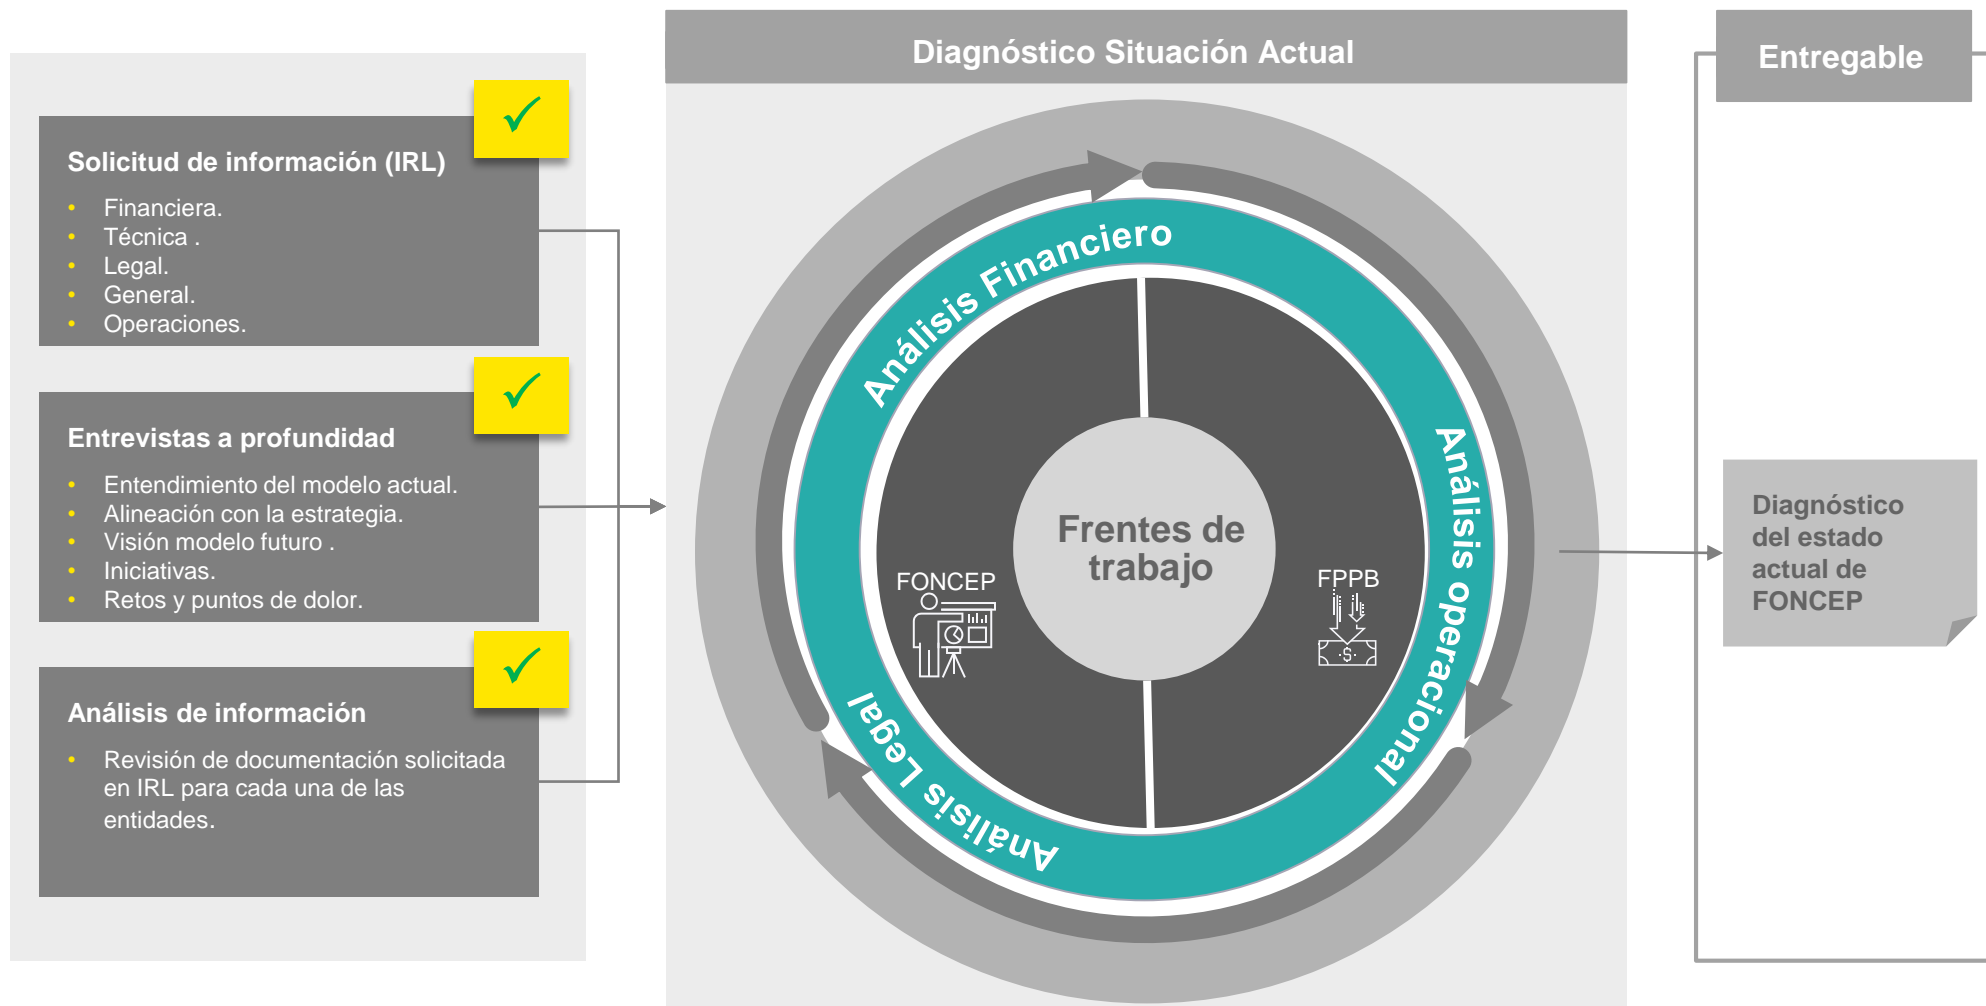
Solicitud de información (IRL)

- Financiera.
- Técnica .
- Legal.
- General.
- Operaciones.

Entrevistas a profundidad

- Entendimiento del modelo actual.
- Alineación con la estrategia.
- Visión modelo futuro .
- Iniciativas.
- Retos y puntos de dolor.

Análisis de información

- Revisión de documentación solicitada en IRL para cada una de las entidades.

Diagnóstico Situación Actual

Análisis Financiero

Análisis operacional

Análisis Legal

Frentes de trabajo

FONCEP

FPPB

Entregable

Diagnóstico del estado actual de FONCEP